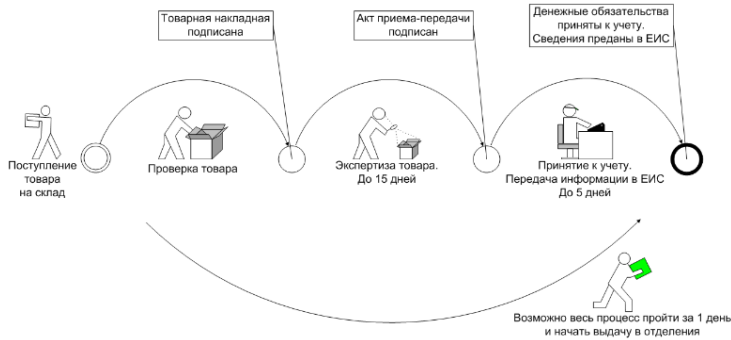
Товарная накладная подписана

Акт приема-передачи подписан

Денежные обязательства приняты к учету. Сведения преданы в ЕИС

Поступление товара на склад

Проверка товара

Экспертиза товара. До 15 дней

Принятие к учету. Передача информации в ЕИС До 5 дней

Возможно весь процесс пройти за 1 день и начать выдачу в отделения